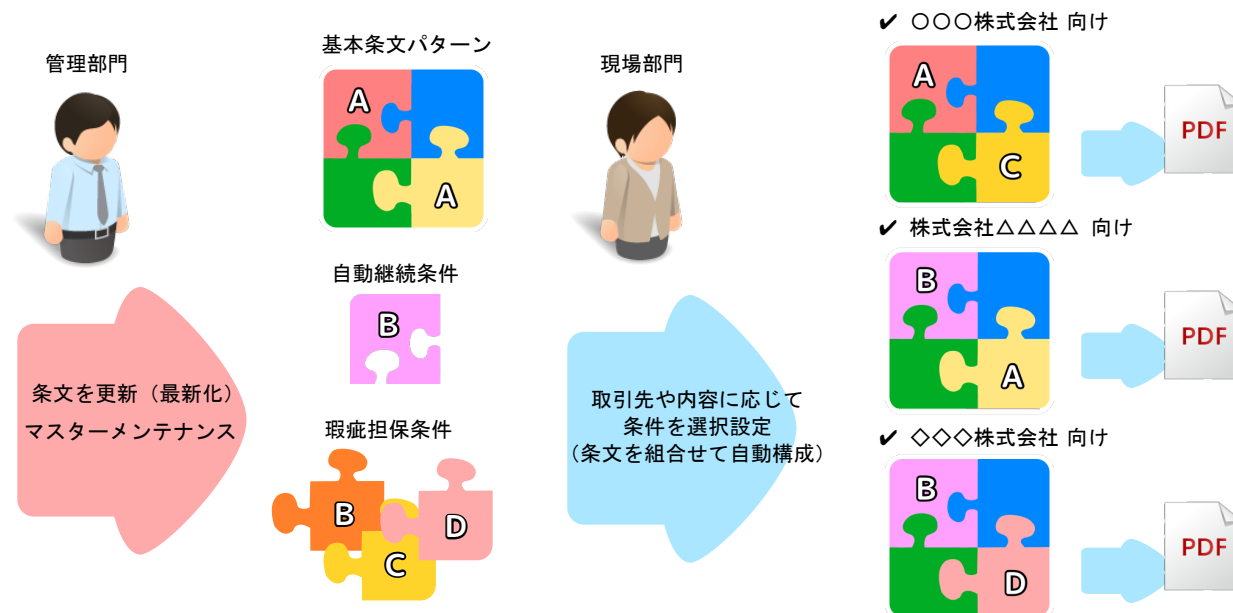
管理部門

基本条文パターン

A

A

現場部門

✔ ○○○株式会社 向け

A

C

PDF

自動継続条件

B

✔ 株式会社△△△△ 向け

B

A

PDF

条文を更新（最新化）
マスターメンテナンス

取引先や内容に応じて
条件を選択設定
（条文を組合せて自動構成）

瑕疵担保条件

B

C

D

✔ ◇◇◇株式会社 向け

B

D

PDF